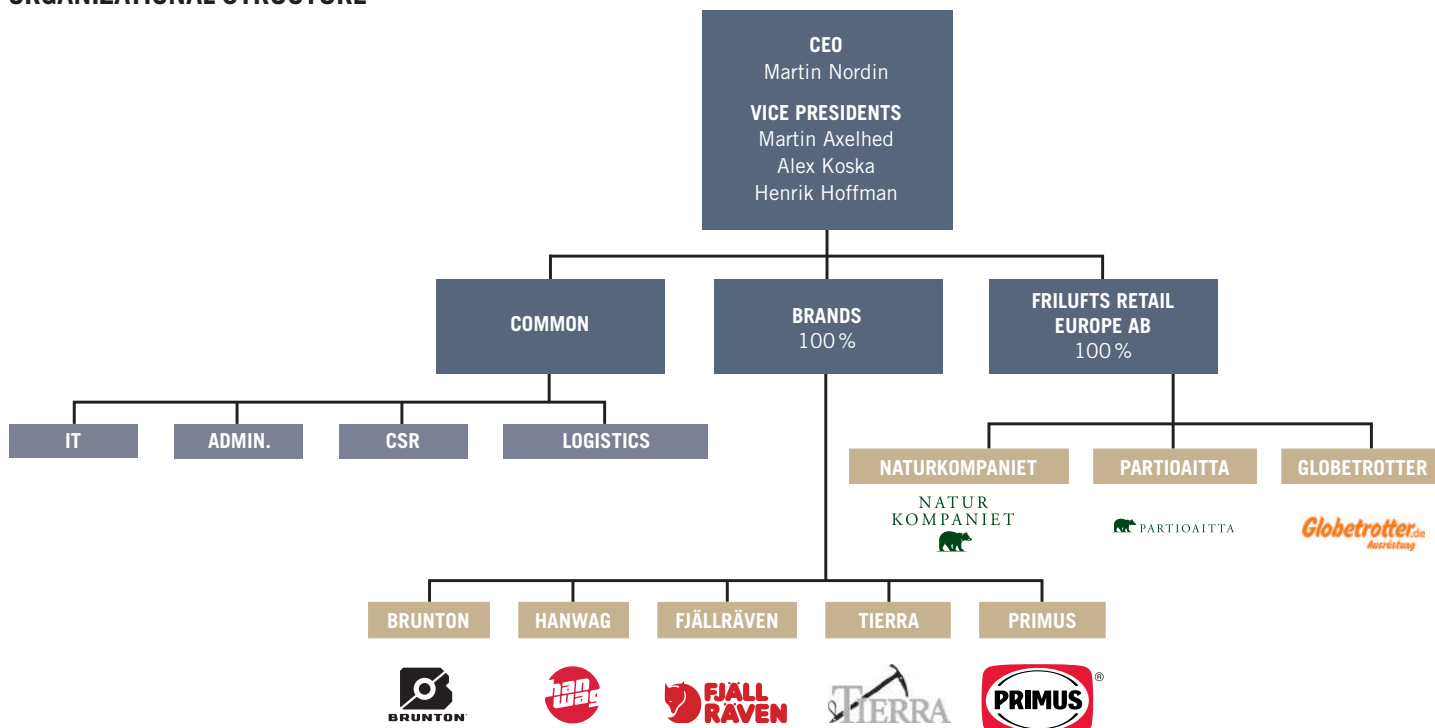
ORGANIZATIONAL STRUCTURE

CEO
Martin Nordin

VICE PRESIDENTS
Martin Axelhed
Alex Koska
Henrik Hoffman

COMMON

BRANDS
100 %

FRILUFTS RETAIL EUROPE AB
100 %

IT

ADMIN.

CSR

LOGISTICS

NATURKOMPANIET

PARTIOAITTA

GLOBETROTTER

NATUR KOMPANIET

PARTIOAITTA

Globetrotter.de Ausrüstung

BRUNTON

HANWAG

FJÄLLRÄVEN

TIERRA

PRIMUS

BRUNTON

han wag

FJÄLL RÄVEN

TIERRA

PRIMUS ®